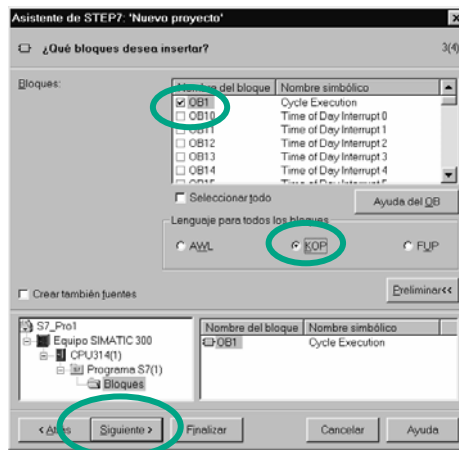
Asistente de STEP7: 'Nuevo proyecto'

¿Qué bloques desea insertar?

3(4)

Bloques:

| Nombre del bloque | Nombre simbólico |
|---|---|
| OB1 | Cycle Execution |
| OB10 | Time of Day Interrupt 0 |
| OB11 | Time of Day Interrupt 1 |
| OB12 | Time of Day Interrupt 2 |
| OB13 | Time of Day Interrupt 3 |
| OB14 | Time of Day Interrupt 4 |
| OB15 | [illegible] |

Seleccionar todo

Ayuda del OB

Lenguaje para todos los bloques

AWL

KOP

FUP

Crear también fuentes

Preliminar<<

S7_Pro1
Equipo SIMATIC 300
CPU314(1)
Programa S7(1)
Bloques

| Nombre del bloque | Nombre simbólico |
|---|---|
| OB1 | Cycle Execution |

< Atrás

Siguiente >

Finalizar

Cancelar

Ayuda